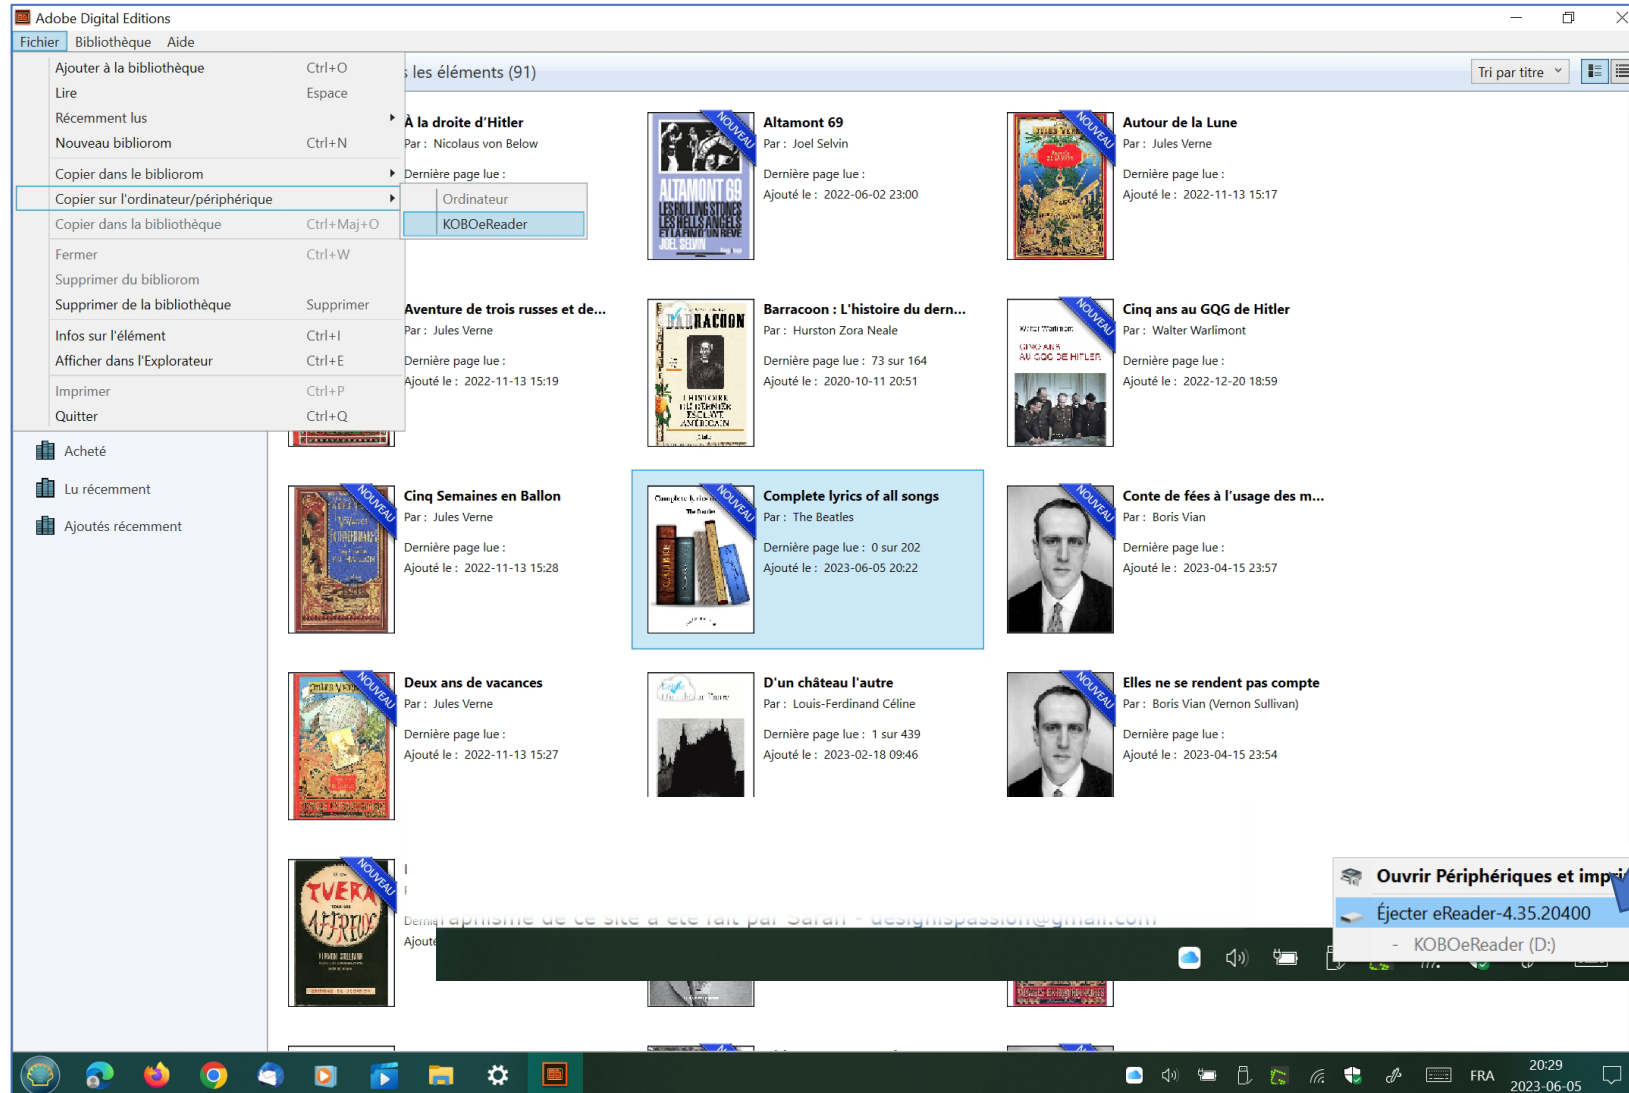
Adobe Digital Editions
Fichier Bibliothèque Aide

Ajouter à la bibliothèque Ctrl+O
Lire Espace
Récemment lus
Nouveau bibliorom Ctrl+N
Copier dans le bibliorom
Copier sur l'ordinateur/périphérique
Copier dans la bibliothèque Ctrl+Maj+O
Fermer Ctrl+W
Supprimer du bibliorom
Supprimer de la bibliothèque Supprimer
Infos sur l'élément Ctrl+I
Afficher dans l'Explorateur Ctrl+E
Imprimer Ctrl+P
Quitter Ctrl+Q

Ordinateur
KOBOeReader

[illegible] les éléments (91)
Tri par titre

Acheté
Lu récemment
Ajoutés récemment

À la droite d'Hitler
Par : Nicolaus von Below
Dernière page lue :

Altamont 69
Par : Joel Selvin
Dernière page lue :
Ajouté le : 2022-06-02 23:00

Autour de la Lune
Par : Jules Verne
Dernière page lue :
Ajouté le : 2022-11-13 15:17

Aventure de trois russes et de...
Par : Jules Verne
Dernière page lue :
Ajouté le : 2022-11-13 15:19

Barracoon : L'histoire du dern...
Par : Hurston Zora Neale
Dernière page lue : 73 sur 164
Ajouté le : 2020-10-11 20:51

Cinq ans au GQG de Hitler
Par : Walter Warlimont
Dernière page lue :
Ajouté le : 2022-12-20 18:59

Cinq Semaines en Ballon
Par : Jules Verne
Dernière page lue :
Ajouté le : 2022-11-13 15:28

Complete lyrics of all songs
Par : The Beatles
Dernière page lue : 0 sur 202
Ajouté le : 2023-06-05 20:22

Conte de fées à l'usage des m...
Par : Boris Vian
Dernière page lue :
Ajouté le : 2023-04-15 23:57

Deux ans de vacances
Par : Jules Verne
Dernière page lue :
Ajouté le : 2022-11-13 15:27

D'un château l'autre
Par : Louis-Ferdinand Céline
Dernière page lue : 1 sur 439
Ajouté le : 2023-02-18 09:46

Elles ne se rendent pas compte
Par : Boris Vian (Vernon Sullivan)
Dernière page lue :
Ajouté le : 2023-04-15 23:54

Derni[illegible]
Ajouté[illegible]

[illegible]aphisme de ce site a été fait par Sarah - designspassion@gmail.com

Ouvrir Périphériques et imp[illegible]
Éjecter eReader-4.35.20400
KOBOeReader (D:)

FRA
20:29
2023-06-05